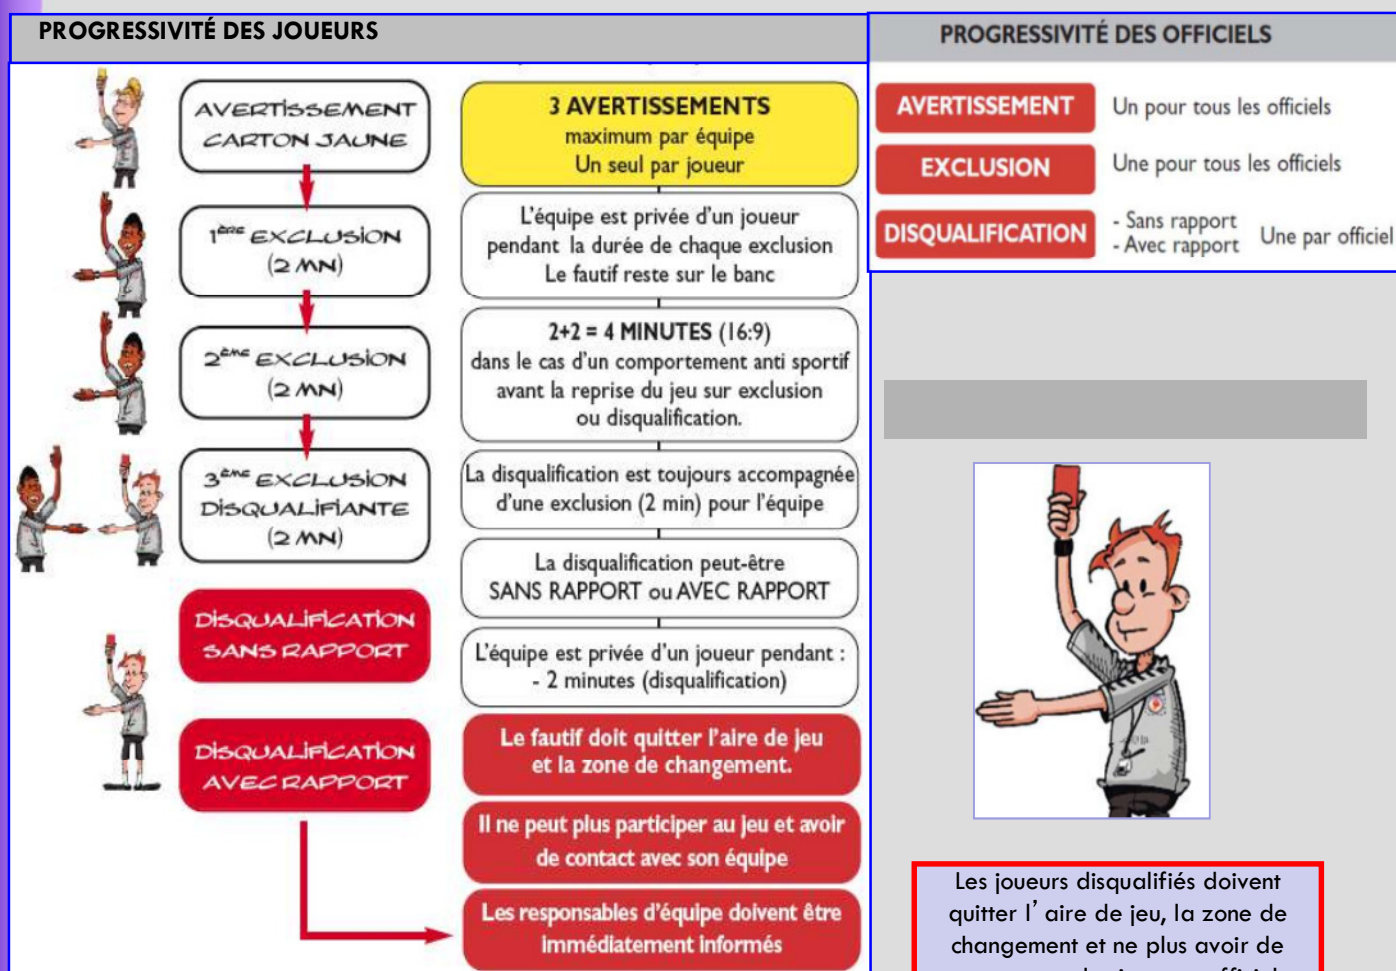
PROGRESSIVITÉ DES JOUEURS

AVERTISSEMENT CARTON JAUNE

3 AVERTISSEMENTS
maximum par équipe
Un seul par joueur

1ère EXCLUSION (2 MN)

L'équipe est privée d'un joueur pendant la durée de chaque exclusion
Le fautif reste sur le banc

2ème EXCLUSION (2 MN)

2+2 = 4 MINUTES (16:9)
dans le cas d'un comportement anti sportif avant la reprise du jeu sur exclusion ou disqualification.

3ème EXCLUSION DISQUALIFIANTE (2 MN)

La disqualification est toujours accompagnée d'une exclusion (2 min) pour l'équipe

La disqualification peut-être SANS RAPPORT ou AVEC RAPPORT

DISQUALIFICATION SANS RAPPORT

L'équipe est privée d'un joueur pendant :
- 2 minutes (disqualification)

DISQUALIFICATION AVEC RAPPORT

Le fautif doit quitter l'aire de jeu et la zone de changement.

Il ne peut plus participer au jeu et avoir de contact avec son équipe

Les responsables d'équipe doivent être immédiatement informés

PROGRESSIVITÉ DES OFFICIELS

AVERTISSEMENT Un pour tous les officiels

EXCLUSION Une pour tous les officiels

DISQUALIFICATION - Sans rapport - Avec rapport Une par officiel

Les joueurs disqualifiés doivent quitter l' aire de jeu, la zone de changement et ne plus avoir de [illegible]